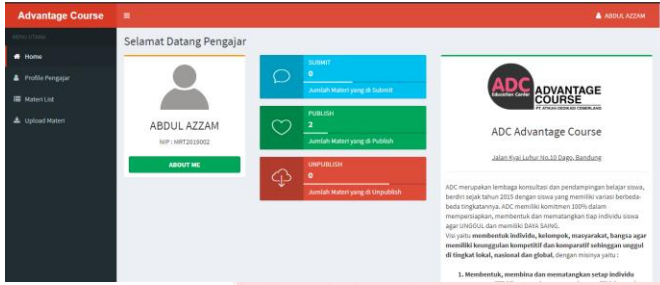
Advantage Course

ABDUL AZZAM

MENU UTAMA

Home

Profile Pengajar

Materi List

Upload Materi

Selamat Datang Pengajar

ABDUL AZZAM

NIP : MRT2019002

ABOUT ME

SUBMIT

0

Jumlah Materi yang di Submit

PUBLISH

2

Jumlah Materi yang di Publish

UNPUBLISH

0

Jumlah Materi yang di Unpublish

ADC Education Center ADVANTAGE COURSE PT. ATHIKA DIDIK ADI CEMERLANG

ADC Advantage Course

Jalan Kyai Luhur No.10 Dago, Bandung

ADC merupakan lembaga konsultasi dan pendampingan belajar siswa, berdiri sejak tahun 2015 dengan siswa yang memiliki variasi berbeda-beda tingkatannya. ADC memiliki komitmen 100% dalam mempersiapkan, membentuk dan mematangkan tiap individu siswa agar UNGGUL dan memiliki DAYA SAING.
Visi yaitu **membentuk individu, kelompok, masyarakat, bangsa agar memiliki keunggulan kompetitif dan komparatif sehingga unggul di tingkat lokal, nasional dan global**, dengan misinya yaitu :

1. Membentuk, membina dan mematangkan setiap individu